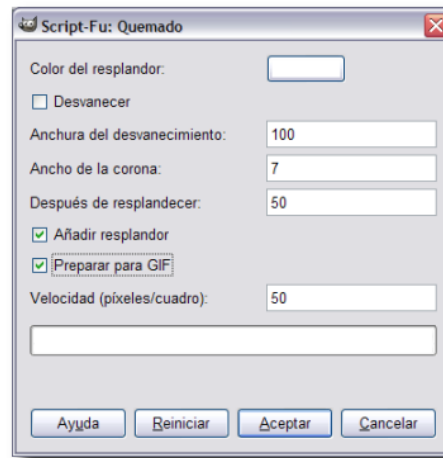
Script-Fu: Quemado

Color del resplandor:

Desvanecer

Anchura del desvanecimiento: 100

Ancho de la corona: 7

Después de resplandecer: 50

Añadir resplandor

Preparar para GIF

Velocidad (píxeles/cuadro): 50

Ayuda
Reiniciar
Aceptar
Cancelar